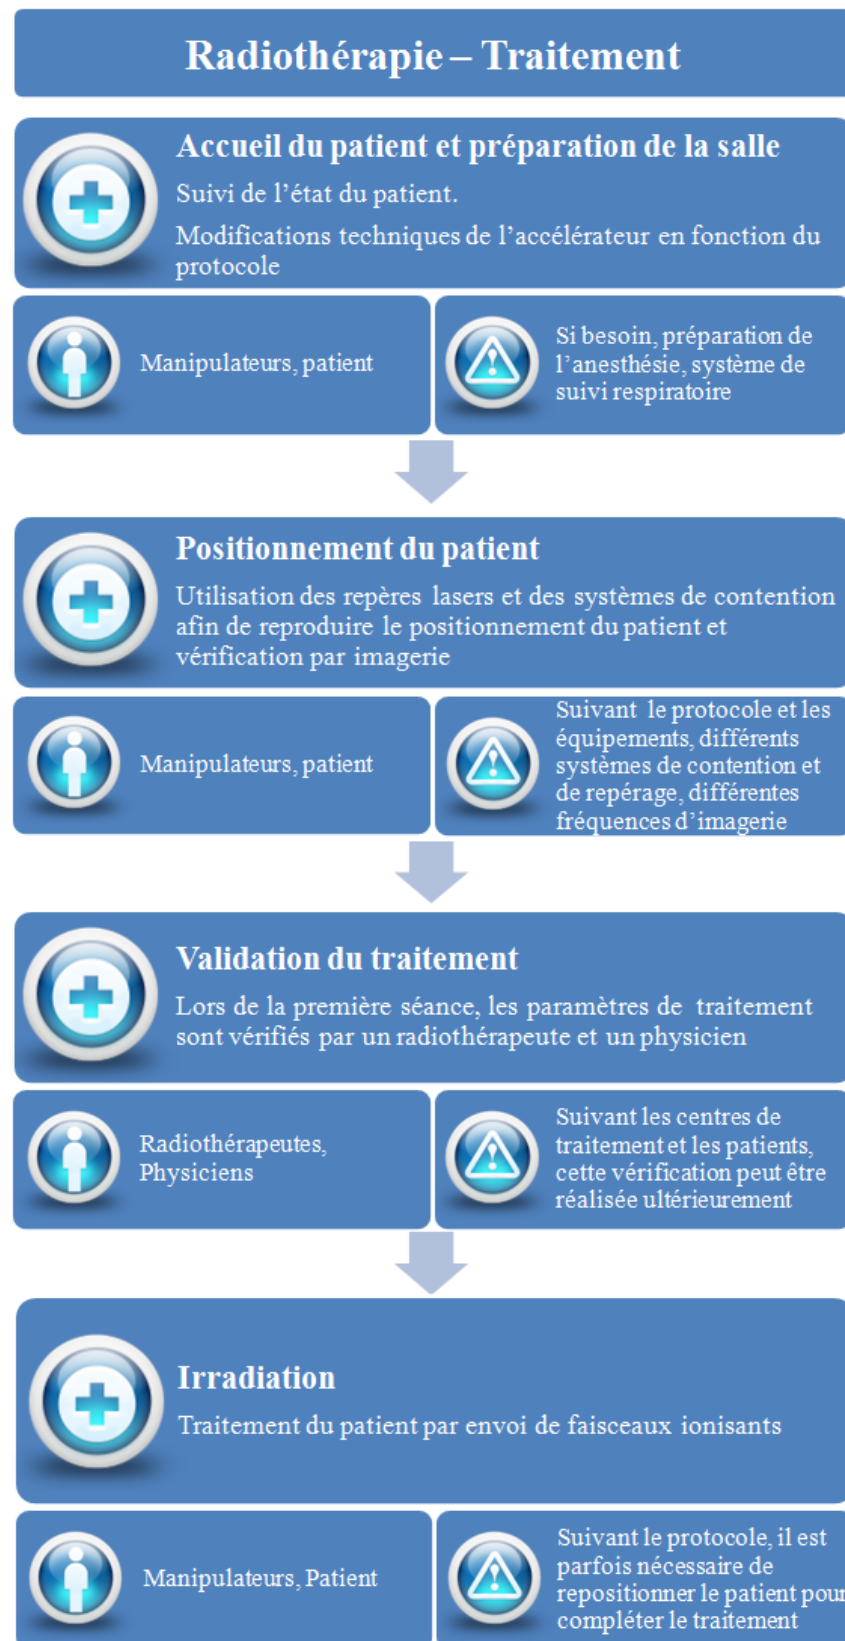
Radiothérapie – Traitement

Accueil du patient et préparation de la salle

Suivi de l'état du patient.

Modifications techniques de l'accélérateur en fonction du protocole

Manipulateurs, patient

Si besoin, préparation de l'anesthésie, système de suivi respiratoire

Positionnement du patient

Utilisation des repères lasers et des systèmes de contention afin de reproduire le positionnement du patient et vérification par imagerie

Manipulateurs, patient

Suivant le protocole et les équipements, différents systèmes de contention et de repérage, différentes fréquences d'imagerie

Validation du traitement

Lors de la première séance, les paramètres de traitement sont vérifiés par un radiothérapeute et un physicien

Radiothérapeutes, Physiciens

Suivant les centres de traitement et les patients, cette vérification peut être réalisée ultérieurement

Irradiation

Traitement du patient par envoi de faisceaux ionisants

Manipulateurs, Patient

Suivant le protocole, il est parfois nécessaire de repositionner le patient pour compléter le traitement